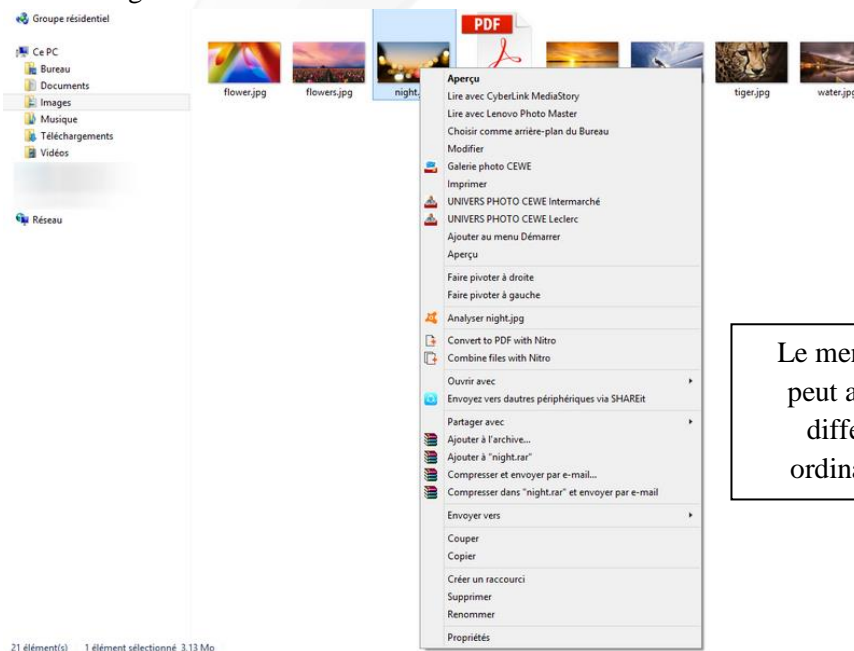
Groupe résidentiel

Ce PC
Bureau
Documents
Images
Musique
Téléchargements
Vidéos

Réseau

PDF

flower.jpg
flowers.jpg
night.
tiger.jpg
water.jpg

Aperçu
Lire avec CyberLink MediaStory
Lire avec Lenovo Photo Master
Choisir comme arrière-plan du Bureau
Modifier
Galerie photo CEWE
Imprimer
UNIVERS PHOTO CEWE Intermarché
UNIVERS PHOTO CEWE Leclerc
Ajouter au menu Démarrer
Aperçu
Faire pivoter à droite
Faire pivoter à gauche
Analyser night.jpg
Convert to PDF with Nitro
Combine files with Nitro
Ouvrir avec
Envoyez vers dautres périphériques via SHAREit
Partager avec
Ajouter à l'archive...
Ajouter à "night.rar"
Compresser et envoyer par e-mail...
Compresser dans "night.rar" et envoyer par e-mail
Envoyer vers
Couper
Copier
Créer un raccourci
Supprimer
Renommer
Propriétés

Le me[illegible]
peut a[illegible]
diffe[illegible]
ordin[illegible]

21 élément(s) 1 élément sélectionné 3,13 Mo